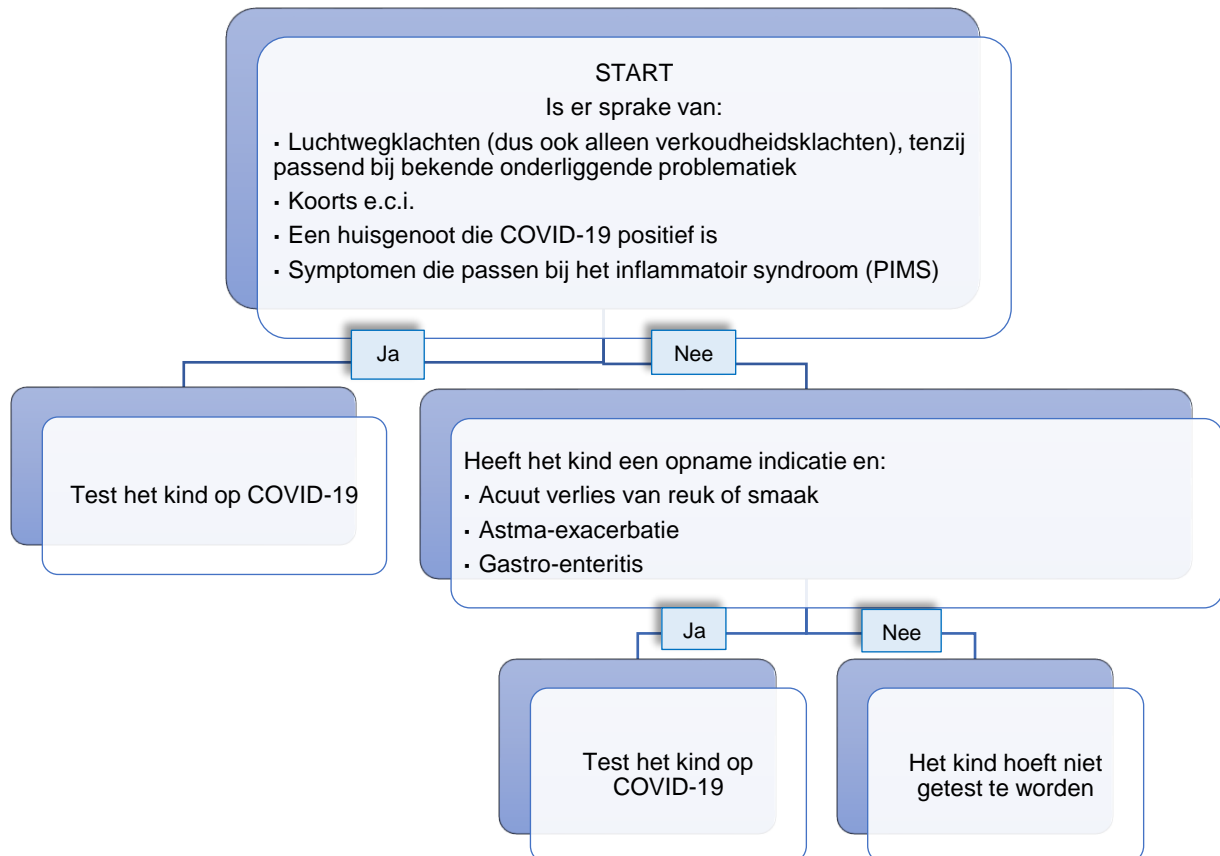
START

Is er sprake van:

▪ Luchtwegklachten (dus ook alleen verkoudheidsklachten), tenzij passend bij bekende onderliggende problematiek

▪ Koorts e.c.i.

▪ Een huisgenoot die COVID-19 positief is

▪ Symptomen die passen bij het inflammatoir syndroom (PIMS)

Ja

Nee

Test het kind op COVID-19

Heeft het kind een opname indicatie en:

▪ Acuut verlies van reuk of smaak

▪ Astma-exacerbatie

▪ Gastro-enteritis

Ja

Nee

Test het kind op COVID-19

Het kind hoeft niet getest te worden